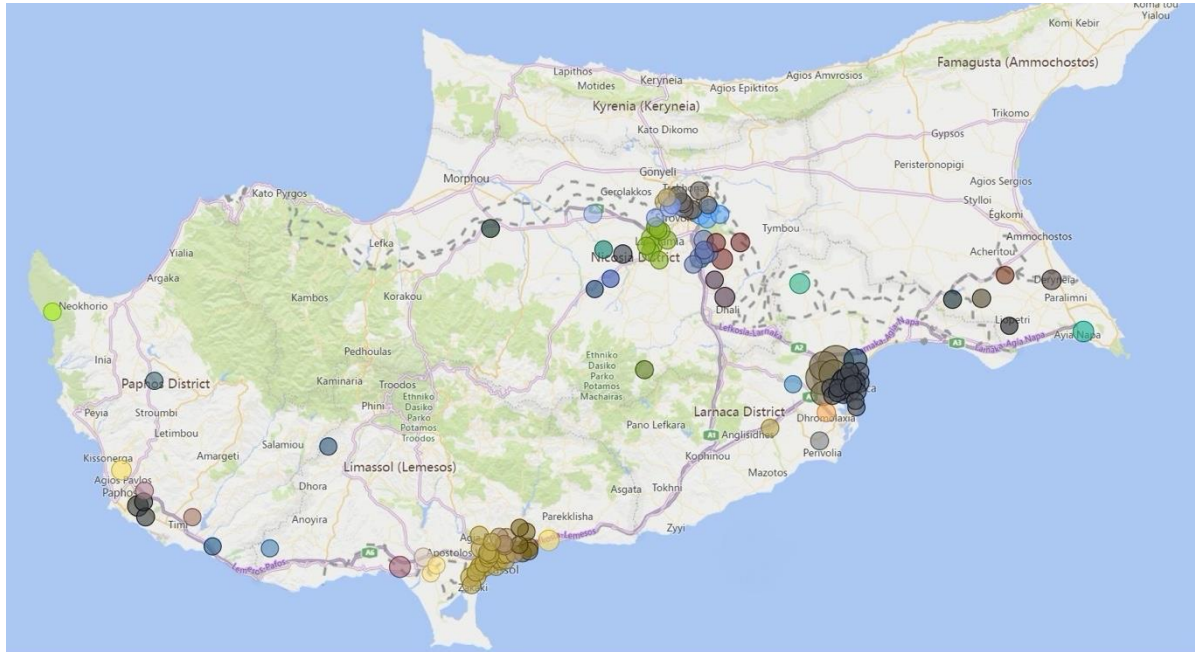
Koma tou Yialou
Komi Kebir
Famagusta (Ammochostos)
Lapithos
Keryneia
Agios Amvrosios
Motides
Agios Epiktitos
Kyrenia (Keryneia)
Kato Dikomo
Trikomo
Gypsos
Gonyeli
Morphou
Gerolakkos
Peristeronopigi
Agios Sergios
Kato Pyrgos
Stylloi
Tymbou
Egkomi
Lefka
Ammochostos
Yialia
Nicosia District
Acheritou
Argaka
Deryneia
Kambos
Korakou
Paralimni
Neokhorio
Dhali
Liopetri
Lefkosia-Larnaka
A2
Ayia Napa
A3
Ammochostos-Agia Napa
Pedhoulas
Ethniko Dasiko Parko Potamos Machairas
Inia
Paphos District
Kaminaria
Troodos
Phini
Ethniko Dasiko Parko Potamos Troodos
Larnaca District
Peyia
Stroumbi
Dhromolaxia
Letimbou
Pano Lefkara
A1
Anglisidhes
Amargeti
Salamiou
Perivolia
Kissonerga
Limassol (Lemesos)
Kophinou
Agios Pavlos
Mazotos
Paphos
Dhora
Asgata
Tokhni
Timi
Anoyira
Parekklisha
Zyyi
Lemesos
Apostolos
A6
Lemesos-Pafos